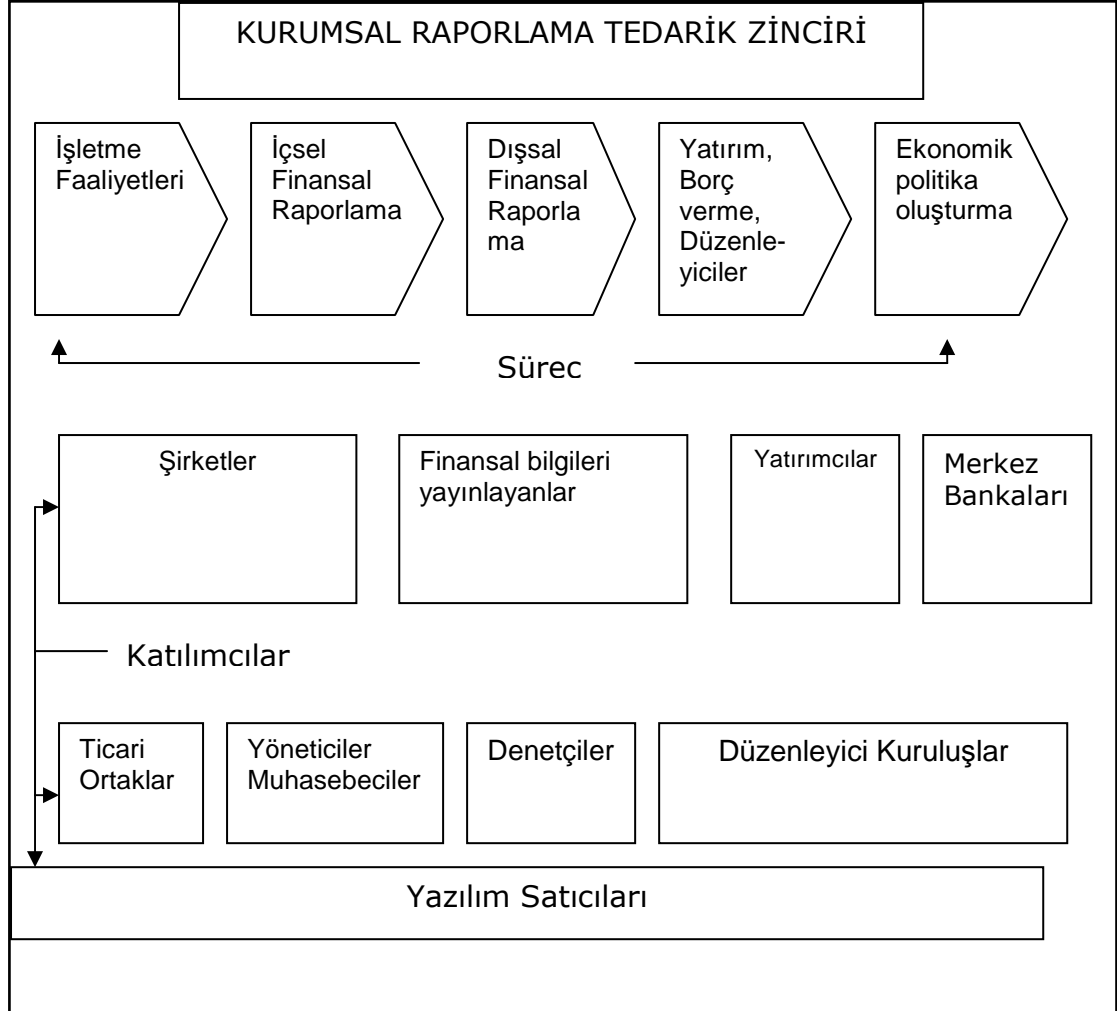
KURUMSAL RAPORLAMA TEDARİK ZİNCİRİ

İşletme Faaliyetleri

İçsel Finansal Raporlama

Dışsal Finansal Raporlama

Yatırım, Borç verme, Düzenleyiciler

Ekonomik politika oluşturma

Sürec

Şirketler

Finansal bilgileri yayınlayanlar

Yatırımcılar

Merkez Bankaları

Katılımcılar

Ticari Ortaklar

Yöneticiler Muhasebeciler

Denetçiler

Düzenleyici Kuruluşlar

Yazılım Satıcıları